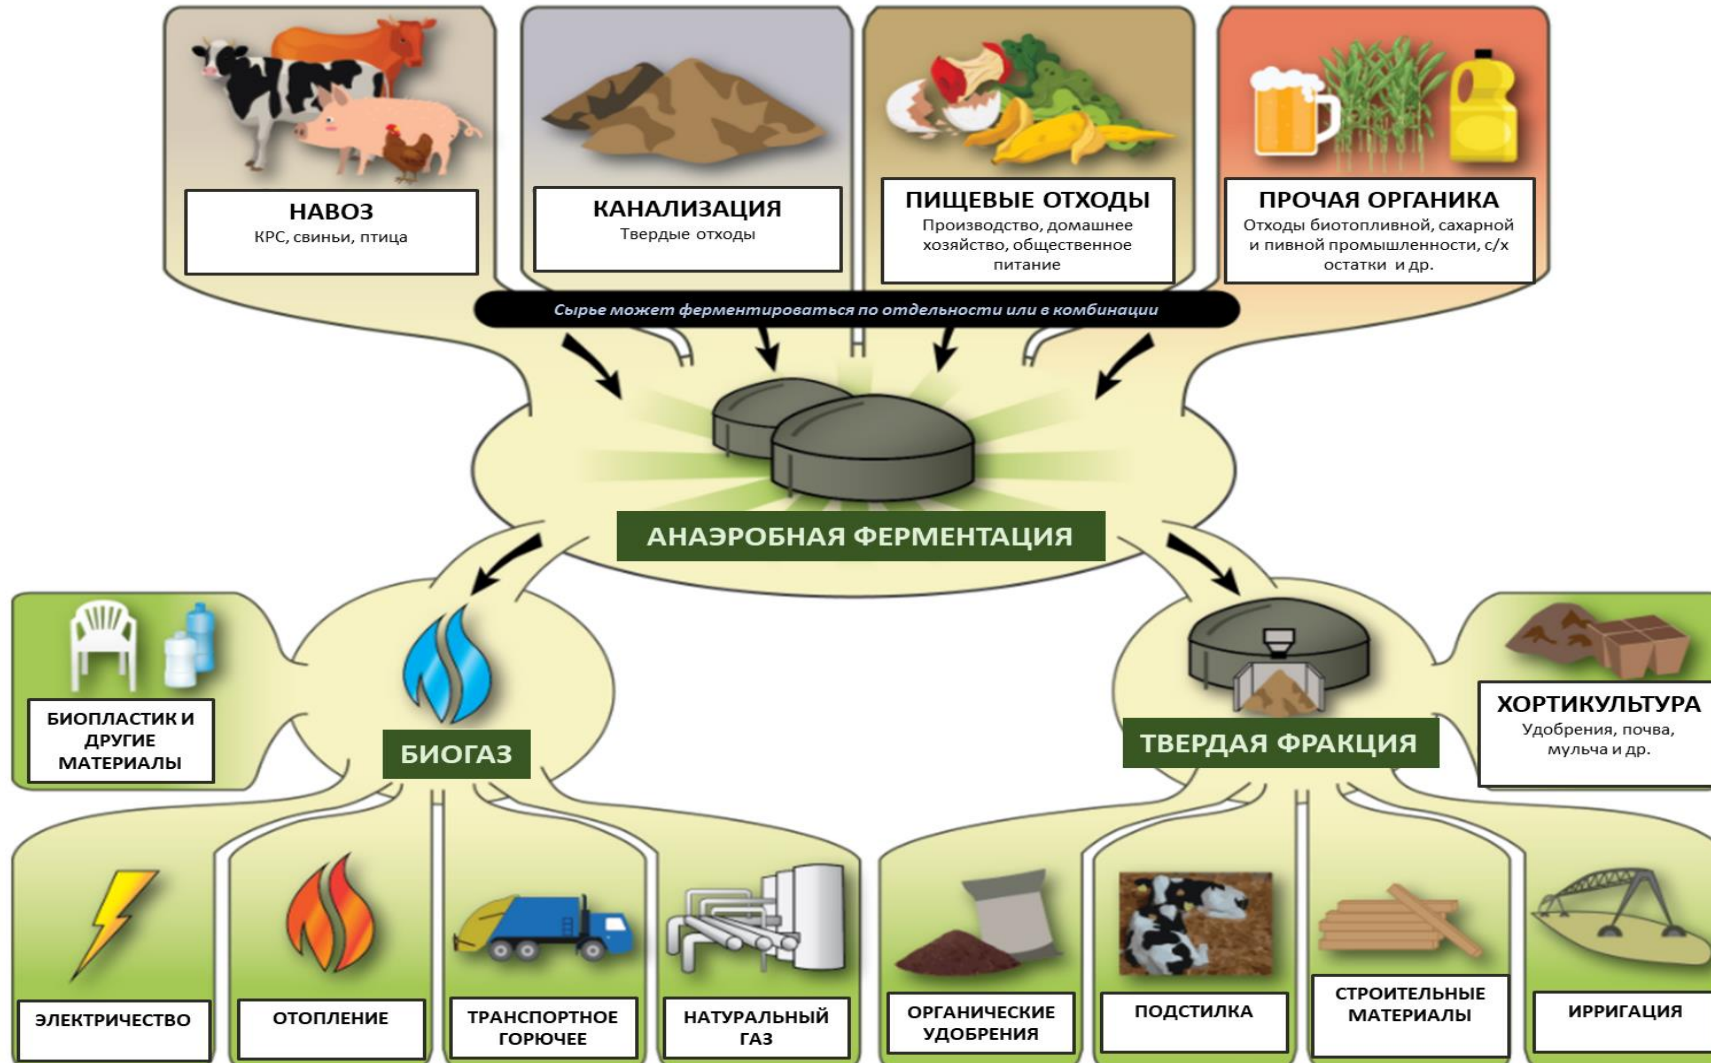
НАВОЗ
КРС, свиньи, птица

КАНАЛИЗАЦИЯ
Твердые отходы

ПИЩЕВЫЕ ОТХОДЫ
Производство, домашнее хозяйство, общественное питание

ПРОЧАЯ ОРГАНИКА
Отходы биотопливной, сахарной и пивной промышленности, с/х остатки и др.

Сырье может ферментироваться по отдельности или в комбинации

АНАЭРОБНАЯ ФЕРМЕНТАЦИЯ

БИОПЛАСТИК И ДРУГИЕ МАТЕРИАЛЫ

БИОГАЗ

ТВЕРДАЯ ФРАКЦИЯ

ХОРТИКУЛЬТУРА
Удобрения, почва, мульча и др.

ЭЛЕКТРИЧЕСТВО

ОТОПЛЕНИЕ

ТРАНСПОРТНОЕ ГОРЮЧЕЕ

НАТУРАЛЬНЫЙ ГАЗ

ОРГАНИЧЕСКИЕ УДОБРЕНИЯ

ПОДСТИЛКА

СТРОИТЕЛЬНЫЕ МАТЕРИАЛЫ

ИРРИГАЦИЯ